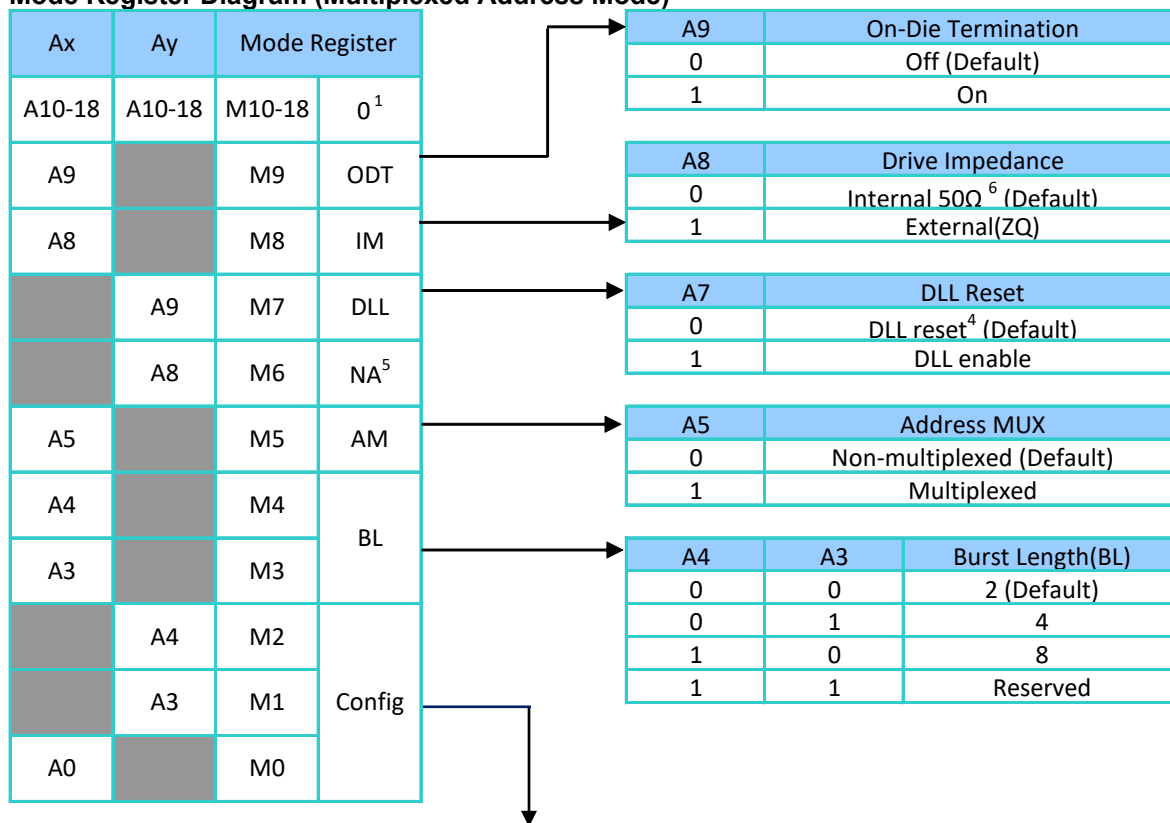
Mode Register Diagram (Multiplexed Address Mode)

| Ax | Ay | Mode Register | |
|---|---|---|---|
| A10-18 | A10-18 | M10-18 | $0^1$ |
| A9 | | M9 | ODT |
| A8 | | M8 | IM |
| | A9 | M7 | DLL |
| | A8 | M6 | $NA^5$ |
| A5 | | M5 | AM |
| A4 | | M4 | BL |
| A3 | | M3 | |
| | A4 | M2 | Config |
| | A3 | M1 | |
| A0 | | M0 | |

| A9 | On-Die Termination |
|---|---|
| 0 | Off (Default) |
| 1 | On |

| A8 | Drive Impedance |
|---|---|
| 0 | Internal 50Ω $^6$ (Default) |
| 1 | External(ZQ) |

| A7 | DLL Reset |
|---|---|
| 0 | DLL reset$^4$ (Default) |
| 1 | DLL enable |

| A5 | Address MUX |
|---|---|
| 0 | Non-multiplexed (Default) |
| 1 | Multiplexed |

| A4 | A3 | Burst Length(BL) |
|---|---|---|
| 0 | 0 | 2 (Default) |
| 0 | 1 | 4 |
| 1 | 0 | 8 |
| 1 | 1 | Reserved |